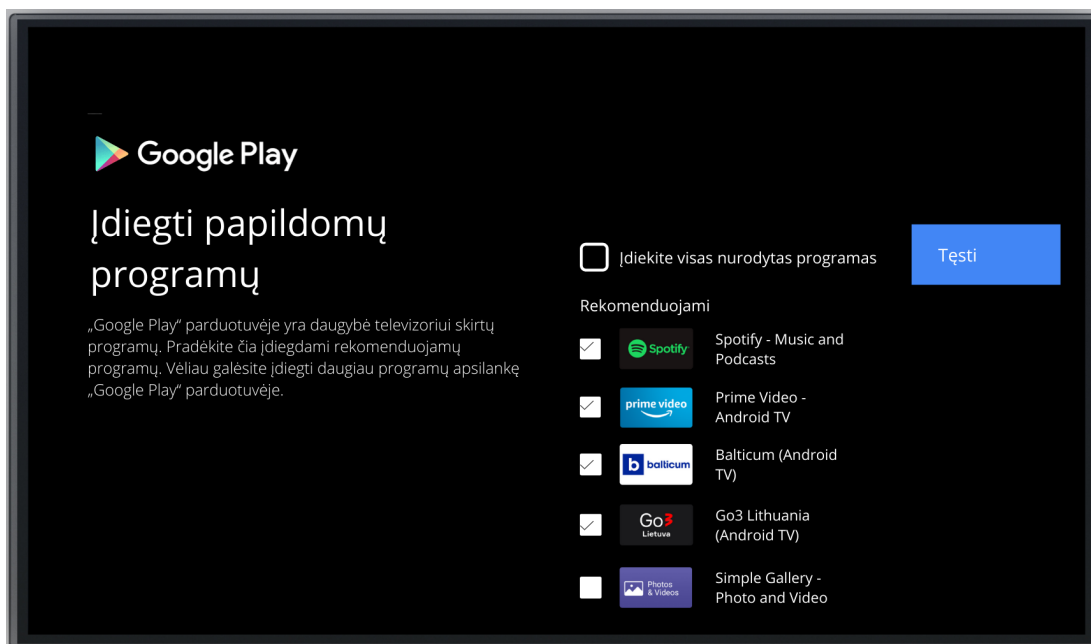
Google Play

Įdiegti papildomų programų

„Google Play" parduotuvėje yra daugybė televizoriui skirtų programų. Pradėkite čia įdiegdami rekomenduojamų programų. Vėliau galėsite įdiegti daugiau programų apsilankę „Google Play" parduotuvėje.

Įdiekite visas nurodytas programas

Tęsti

Rekomenduojami

Spotify

Spotify - Music and Podcasts

prime video

Prime Video - Android TV

b balticum

Balticum (Android TV)

Go3 Lietuva

Go3 Lithuania (Android TV)

Photos & Videos

Simple Gallery - Photo and Video